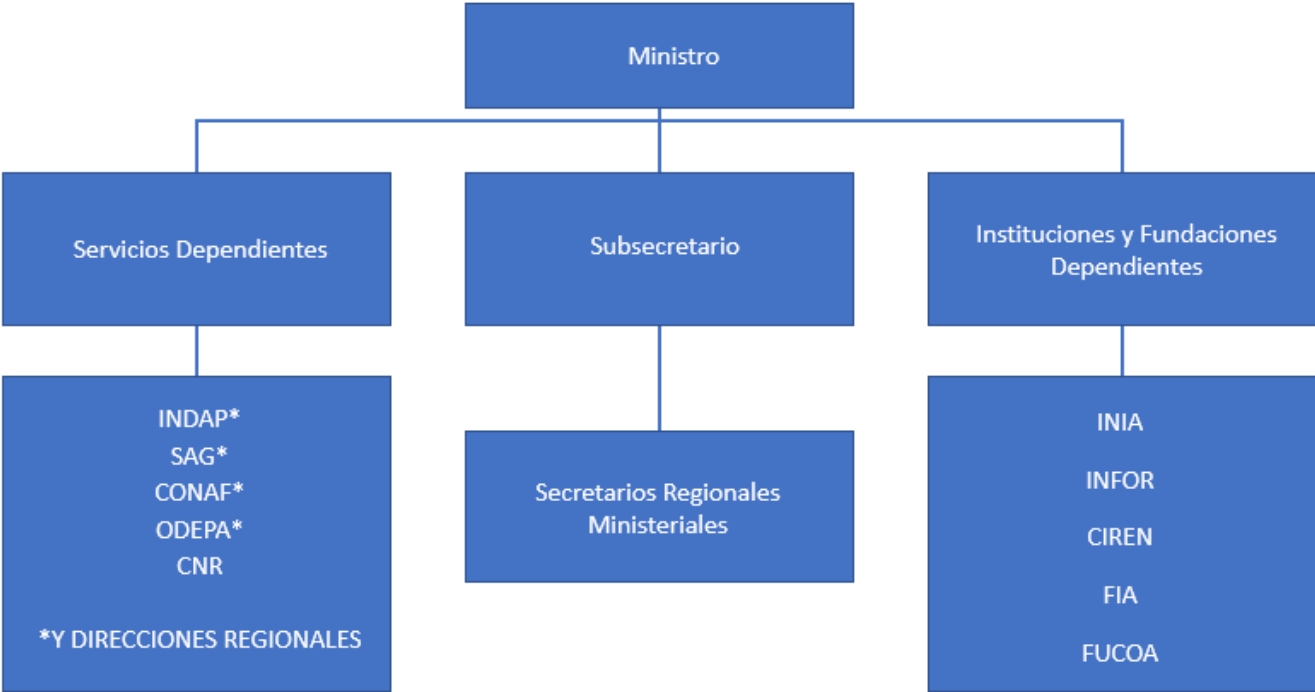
Ministro

Servicios Dependientes

INDAP*
SAG*
CONAF*
ODEPA*
CNR

*Y DIRECCIONES REGIONALES

Subsecretario

Secretarios Regionales Ministeriales

Instituciones y Fundaciones Dependientes

INIA

INFOR

CIREN

FIA

FUCOA